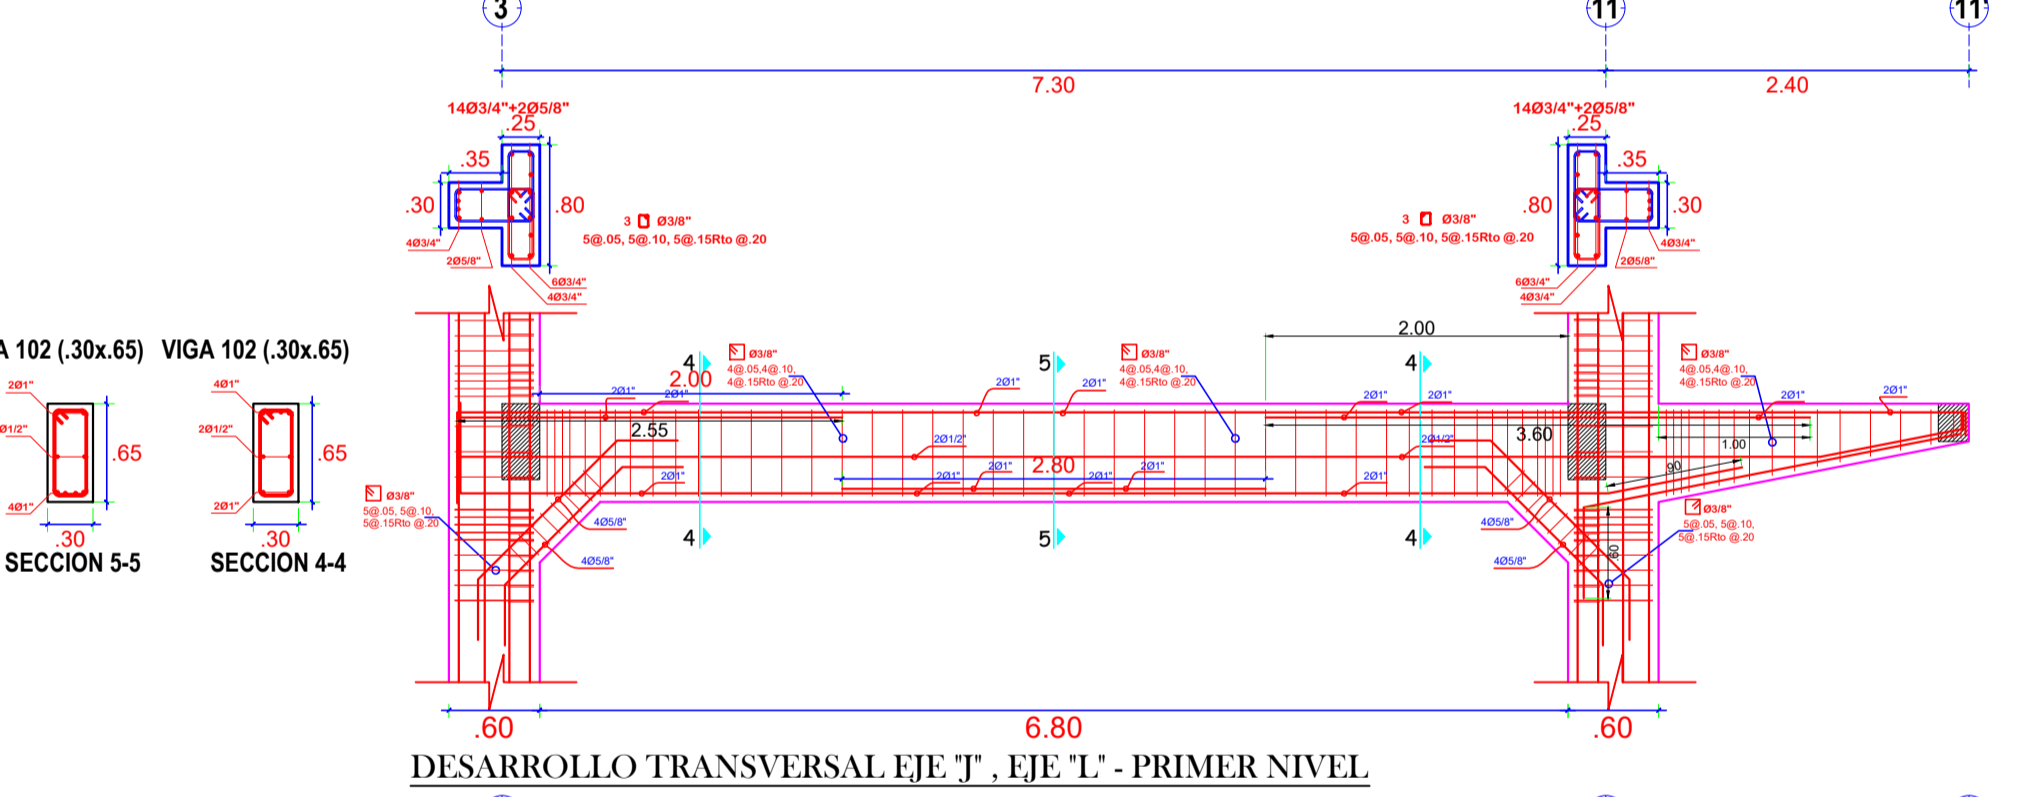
3
11
11
7.30
2.40
14Ø3/4"+2Ø5/8"
.25
.35
.30
.80
4Ø3/4"
2Ø5/8"
6Ø3/4"
4Ø3/4"
3 Ø3/8"
5@.05, 5@.10, 5@.15Rto @.20
14Ø3/4"+2Ø5/8"
.25
.35
.80
.30
3 Ø3/8"
5@.05, 5@.10, 5@.15Rto @.20
4Ø3/4"
2Ø5/8"
6Ø3/4"
4Ø3/4"
A 102 (.30x.65)
VIGA 102 (.30x.65)
2Ø1"
2Ø1/2"
4Ø1"
.65
.30
SECCION 5-5
4Ø1"
2Ø1/2"
2Ø1"
.65
.30
SECCION 4-4
2.00
4
Ø3/8"
4@.05,4@.10,
4@.15Rto @.20
2.00
2Ø1"
2Ø1"
2.55
5
2Ø1"
2Ø1"
Ø3/8"
4@.05,4@.10,
4@.15Rto @.20
2Ø1/2"
2Ø1"
2Ø1"
2.80
2Ø1"
2Ø1"
4
2Ø1"
2Ø1"
2Ø1/2"
3.60
2Ø1"
Ø3/8"
4@.05,4@.10,
4@.15Rto @.20
2Ø1"
2Ø1"
1.00
90
2Ø1"
Ø3/8"
5@.05, 5@.10,
5@.15Rto @.20
4Ø5/8"
4Ø5/8"
4
5
4
4Ø5/8"
4Ø5/8"
Ø3/8"
5@.05, 5@.10,
5@.15Rto @.20
60
.60
6.80
.60
DESARROLLO TRANSVERSAL EJE "J" , EJE "L" - PRIMER NIVEL